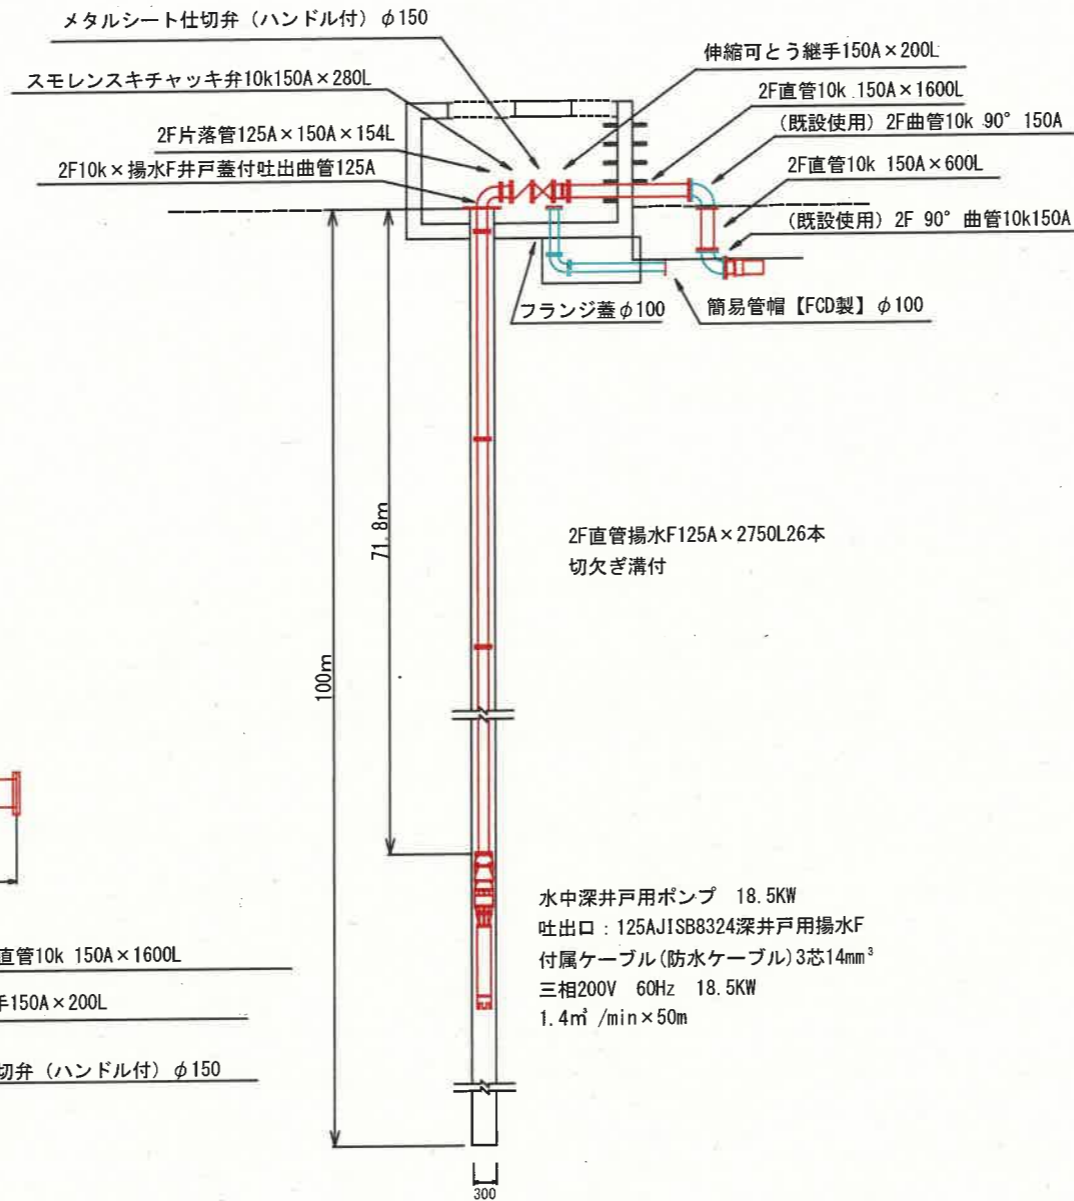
メタルシート仕切弁（ハンドル付）$\phi$150

スモレンスキチャッキ弁10k150A×280L

伸縮可とう継手150A×200L

2F直管10k 150A×1600L

（既設使用）2F曲管10k 90° 150A

2F片落管125A×150A×154L

2F10k×揚水F井戸蓋付吐出曲管125A

2F直管10k 150A×600L

（既設使用）2F 90° 曲管10k150A

フランジ蓋$\phi$100

簡易管帽【FCD製】$\phi$100

71.8m

100m

2F直管揚水F125A×2750L26本
切欠ぎ溝付

水中深井戸用ポンプ 18.5KW
吐出口：125AJISB8324深井戸用揚水F
付属ケーブル(防水ケーブル)3芯14mm$^3$
三相200V 60Hz 18.5KW
1.4m$^3$ /min×50m

直管10k 150A×1600L

手150A×200L

切弁（ハンドル付）$\phi$150

300